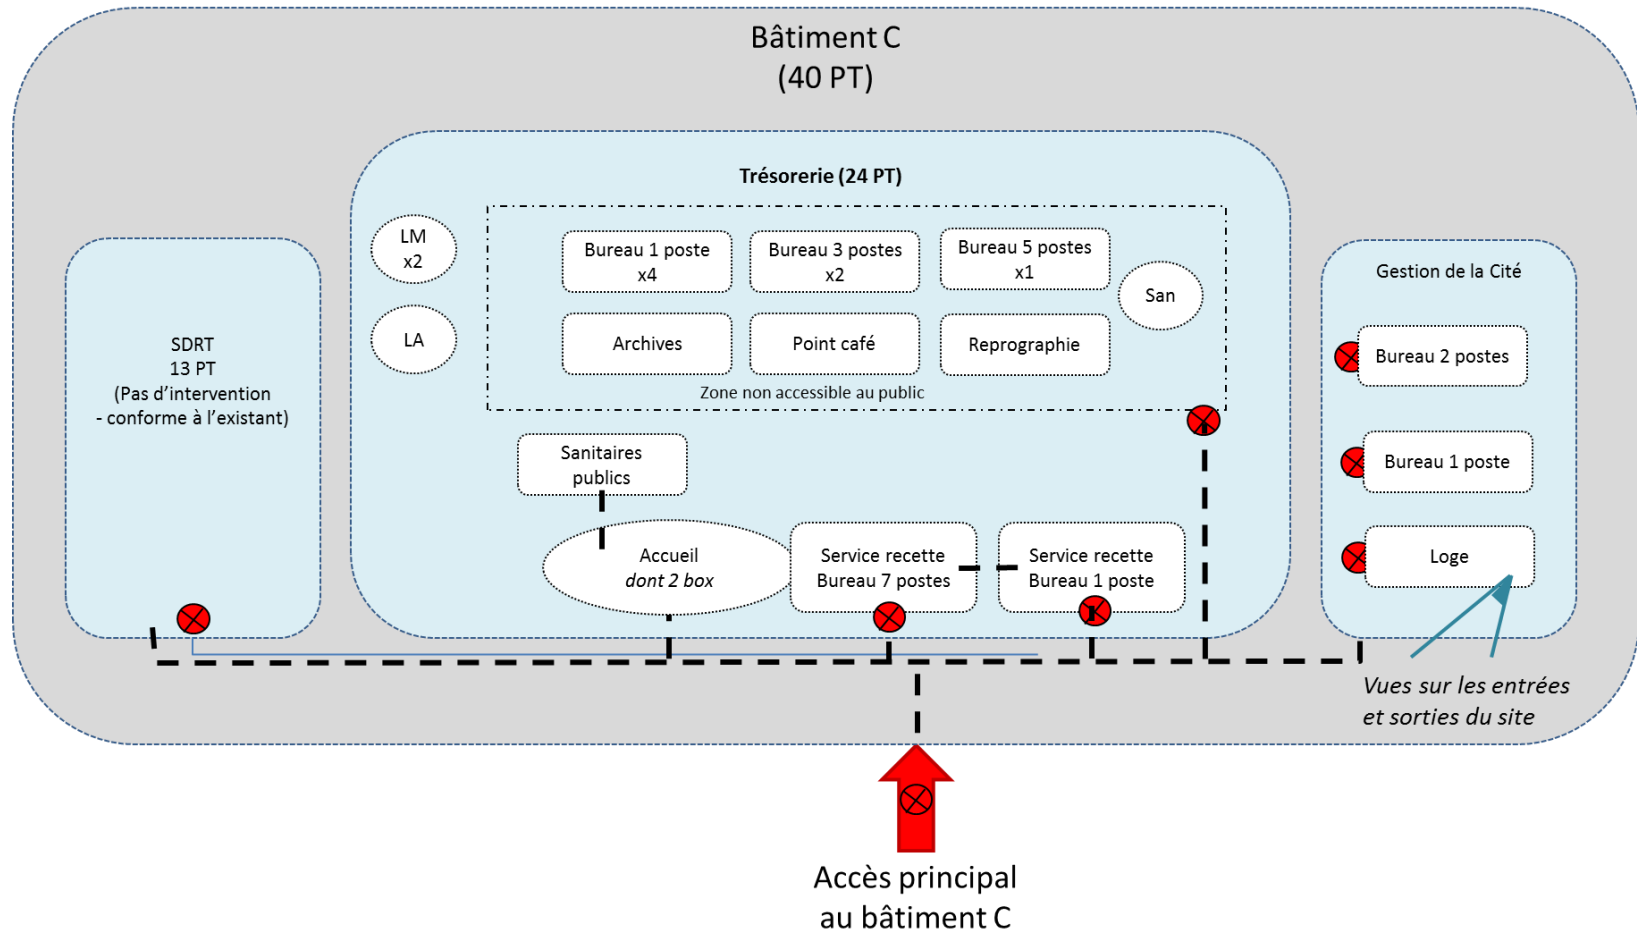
Bâtiment C
(40 PT)

Trésorerie (24 PT)

LM
x2

LA

Bureau 1 poste
x4

Bureau 3 postes
x2

Bureau 5 postes
x1

San

Archives

Point café

Reprographie

Zone non accessible au public

Sanitaires
publics

Accueil
*dont 2 box*

Service recette
Bureau 7 postes

Service recette
Bureau 1 poste

SDRT
13 PT
(Pas d'intervention
- conforme à l'existant)

Gestion de la Cité

Bureau 2 postes

Bureau 1 poste

Loge

*Vues sur les entrées et sorties du site*

Accès principal
au bâtiment C